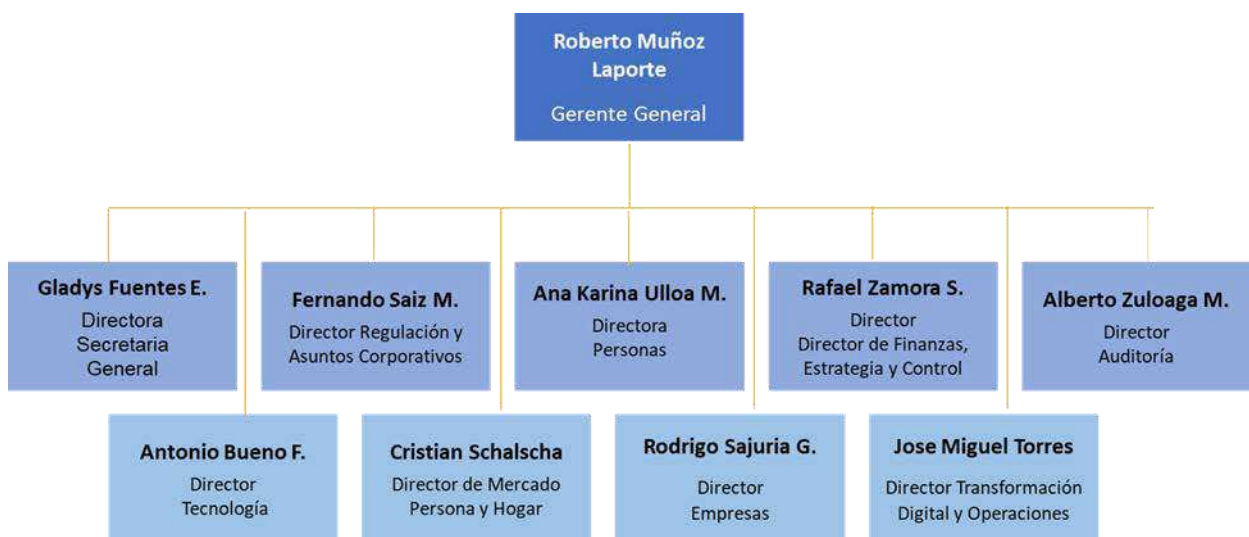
Roberto Muñoz Laporte
Gerente General

Gladys Fuentes E.
Directora Secretaria General

Fernando Saiz M.
Director Regulación y Asuntos Corporativos

Ana Karina Ulloa M.
Directora Personas

Rafael Zamora S.
Director
Director de Finanzas, Estrategia y Control

Alberto Zuloaga M.
Director Auditoría

Antonio Bueno F.
Director Tecnología

Cristian Schalscha
Director de Mercado Persona y Hogar

Rodrigo Sajuria G.
Director Empresas

Jose Miguel Torres
Director Transformación Digital y Operaciones